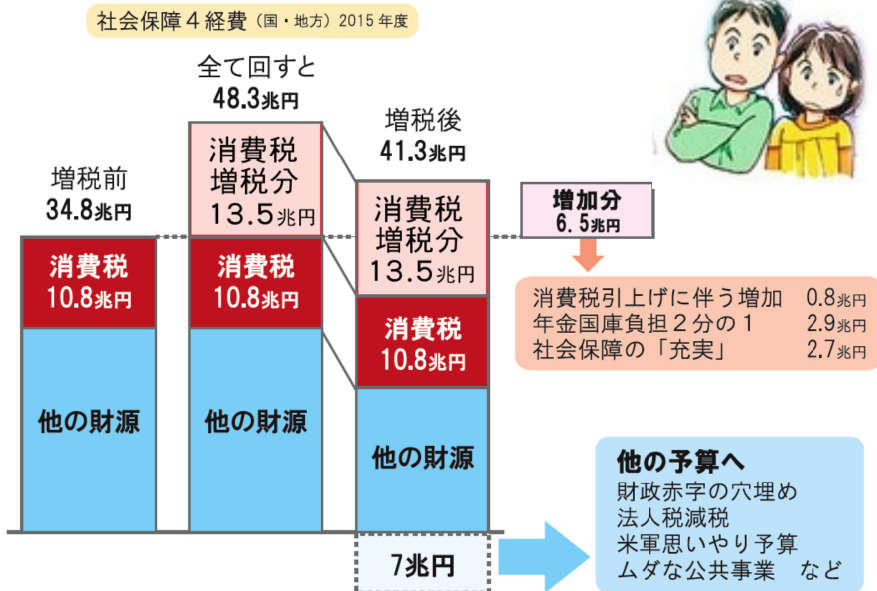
社会保障４経費（国・地方）2015 年度

増税前
34.8兆円

消費税
10.8兆円

他の財源

全て回すと
48.3兆円

消費税
増税分
13.5兆円

消費税
10.8兆円

他の財源

増税後
41.3兆円

消費税
増税分
13.5兆円

消費税
10.8兆円

他の財源

7兆円

増加分
6.5兆円

消費税引上げに伴う増加　0.8兆円
年金国庫負担２分の１　2.9兆円
社会保障の「充実」　2.7兆円

他の予算へ
財政赤字の穴埋め
法人税減税
米軍思いやり予算
ムダな公共事業　など